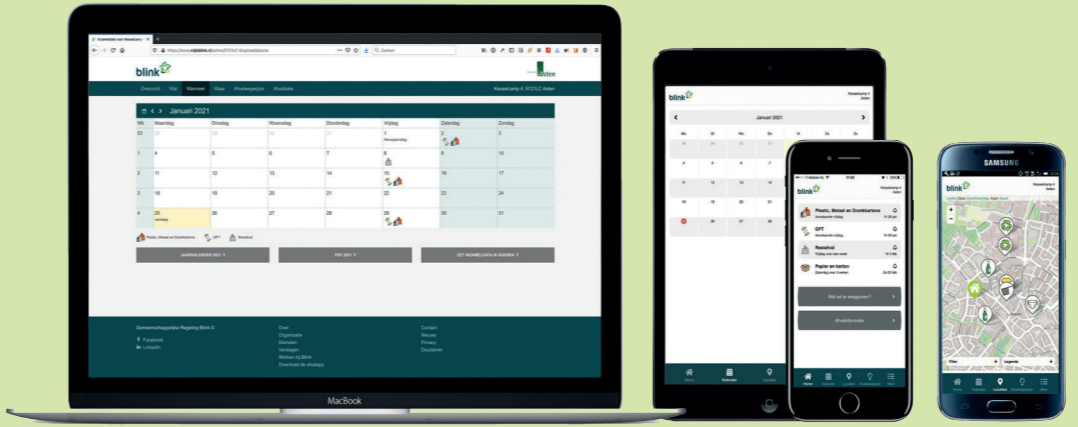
blink

Overzicht Wat Wanneer Waar Afvalwegwijzer Afvalbalie

Kesselcamp 4, 5721LC Asten

Januari 2021

| Wk | Maandag | Dinsdag | Woensdag | Donderdag | Vrijdag | Zaterdag | Zondag |
|---|---|---|---|---|---|---|---|
| 53 | 28 | 29 | 30 | 31 | 1 | 2 | 3 |
| 1 | 4 | 5 | 6 | 7 | 8 | 9 | 10 |
| 2 | 11 | 12 | 13 | 14 | 15 | 16 | 17 |
| 3 | 18 | 19 | 20 | 21 | 22 | 23 | 24 |
| 4 | 25 | 26 | 27 | 28 | 29 | 30 | 31 |

Plastic, Metaal en Drankkartons GFT Restafval

JAARKALENDER 2021 PDF 2021 ZET INZAMELDATA IN AGENDA

Gemeenschappelijke Regeling Blink
Facebook
LinkedIn

Over
Organisatie
Diensten
Vacatures
Werken bij Blink
Download de afvalapp

Contact
Nieuws
Privacy
Disclaimer

MacBook

blink

Januari 2021

Home Kalender Locaties

blink

Plastic, Metaal en Drankkartons
GFT
Restafval
Papier en karton

Wat wil je weggooien?
Afvalinformatie

Home Kalender Locaties

SAMSUNG

blink

Filter Legenda